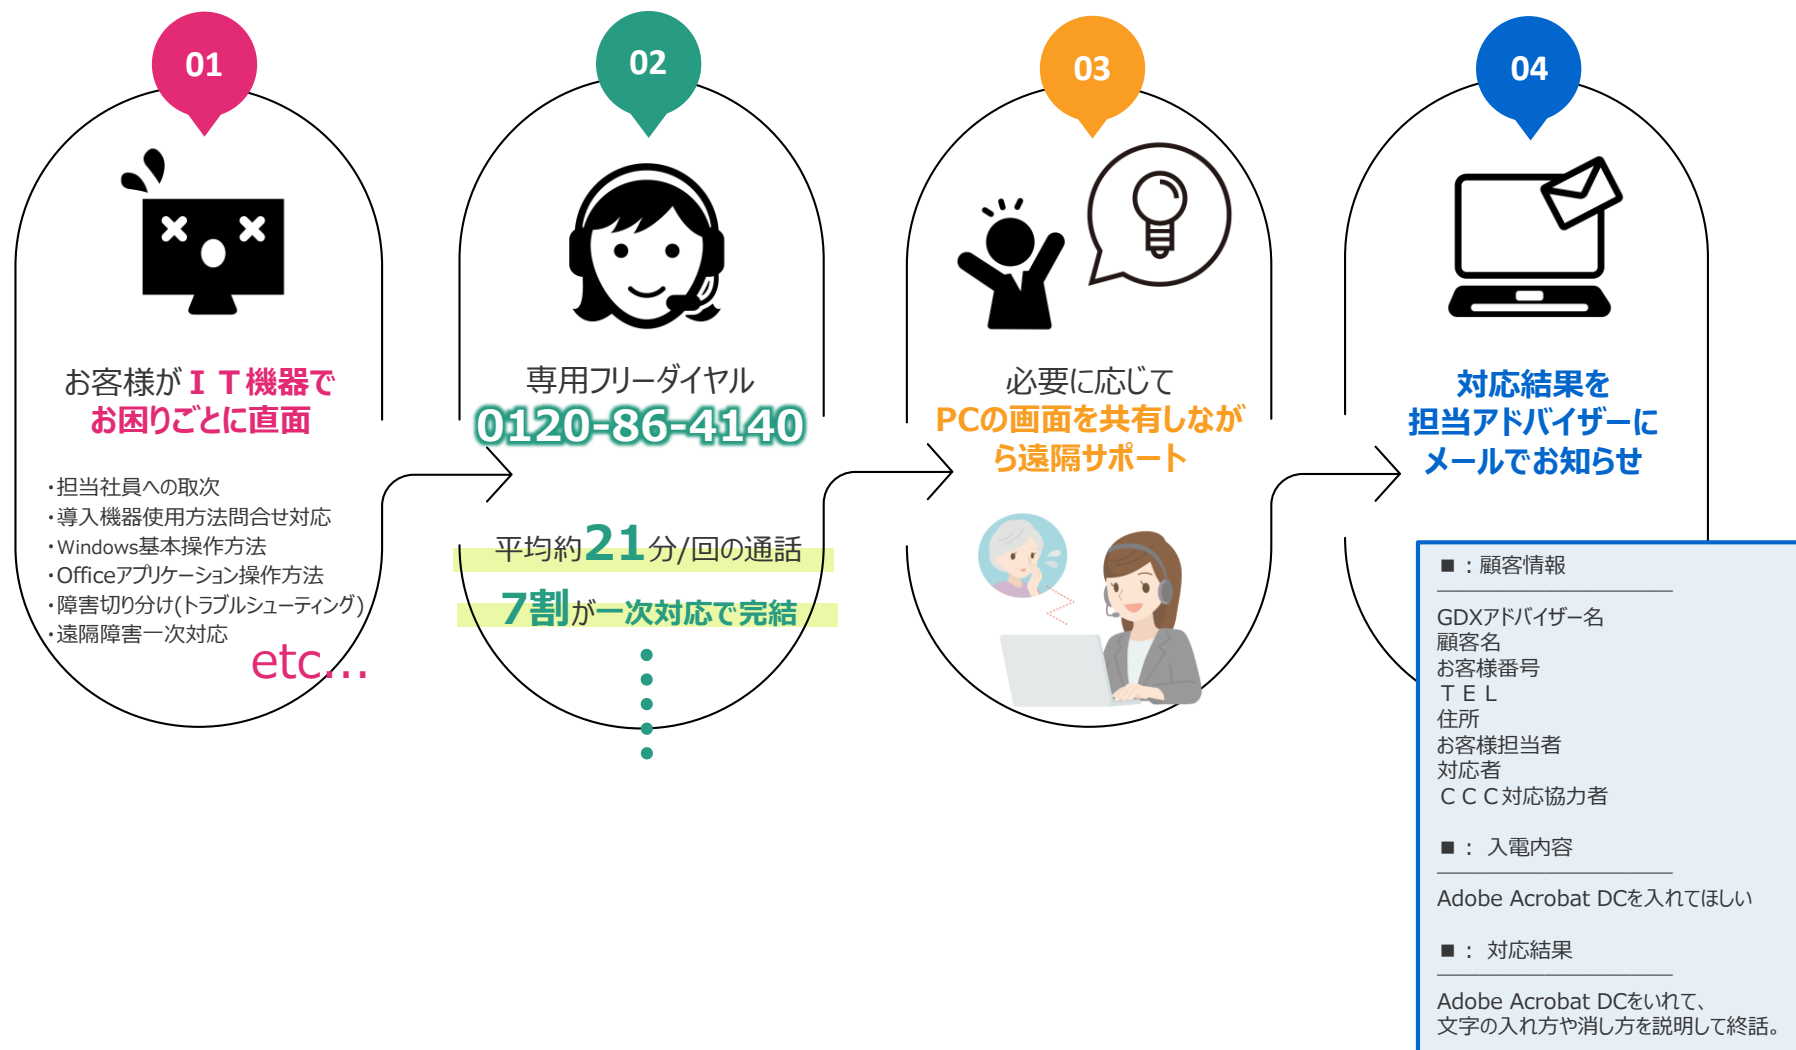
01

お客様がＩＴ機器で
お困りごとに直面

・担当社員への取次
・導入機器使用方法問合せ対応
・Windows基本操作方法
・Officeアプリケーション操作方法
・障害切り分け(トラブルシューティング)
・遠隔障害一次対応
etc…

02

専用フリーダイヤル
0120-86-4140

平均約21分/回の通話
7割が一次対応で完結

03

必要に応じて
PCの画面を共有しながら遠隔サポート

04

対応結果を
担当アドバイザーに
メールでお知らせ

■：顧客情報

GDXアドバイザー名
顧客名
お客様番号
ＴＥＬ
住所
お客様担当者
対応者
ＣＣＣ対応協力者

■： 入電内容

Adobe Acrobat DCを入れてほしい

■： 対応結果

Adobe Acrobat DCをいれて、
文字の入れ方や消し方を説明して終話。